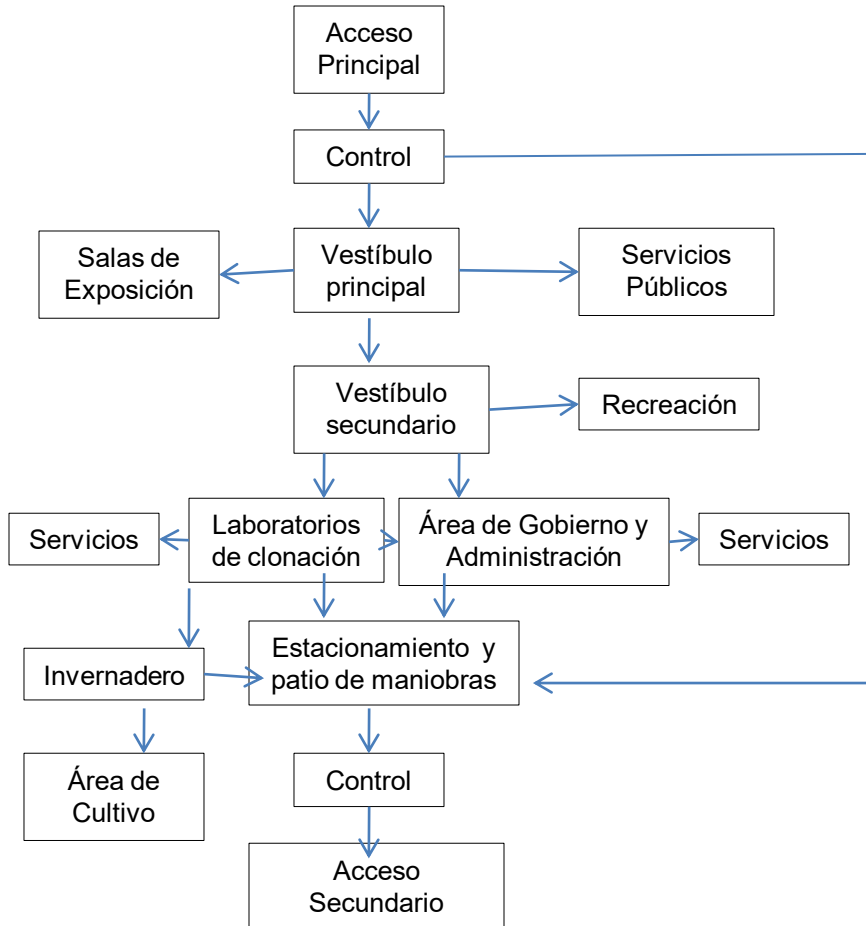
Acceso Principal

Control

Salas de Exposición

Vestíbulo principal

Servicios Públicos

Vestíbulo secundario

Recreación

Servicios

Laboratorios de clonación

Área de Gobierno y Administración

Servicios

Invernadero

Estacionamiento y patio de maniobras

Área de Cultivo

Control

Acceso Secundario